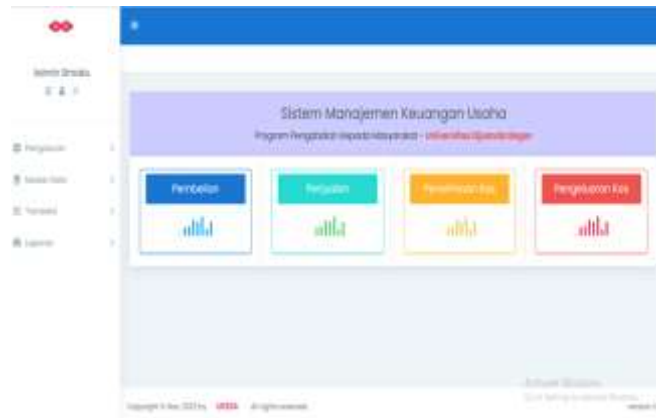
Admin Sinaku

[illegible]

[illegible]

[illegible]

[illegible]

Sistem Manajemen Keuangan Usaha

Program Pengabdian Kepada Masyarakat - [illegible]

Pembelian

Penjualan

Penerimaan Kas

Pengeluaran Kas

Activate Windows

Copyright © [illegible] All rights reserved.

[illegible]